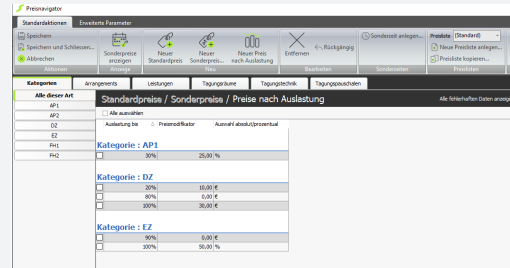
Preisnavigator

Standardaktionen | Erweiterte Parameter

Speichern
Speichern und Schliessen
Abbrechen
Aktionen

Sonderpreise anzeigen
Anzeige

Neuer Standardpreis
Neuer Sonderpreis
Neuer Preis nach Auslastung
Neu

Entfernen
Rückgängig
Bearbeiten

Sonderzeit anlegen...
Sonderzeiten

Preisliste (Standard)
Neue Preisliste anlegen...
Preisliste kopieren...
Preislisten

Kategorien | Arrangements | Leistungen | Tagungsräume | Tagungstechnik | Tagungspauschalen

Alle dieser Art
AP1
AP2
DZ
EZ
FH1
FH2

Standardpreise / Sonderpreise / Preise nach Auslastung

Alle fehlerhaften Daten anzeig

Alle auswählen

| Auslastung bis | Preismodifikator | Auswahl absolut/prozentual |
|---|---|---|

Kategorie : AP1

| 30% | 25,00 | % |
|---|---|---|

Kategorie : DZ

| 20% | 10,00 | € |
|---|---|---|
| 80% | 20,00 | € |
| 100% | 30,00 | € |

Kategorie : EZ

| 90% | 0,00 | € |
|---|---|---|
| 100% | 50,00 | % |